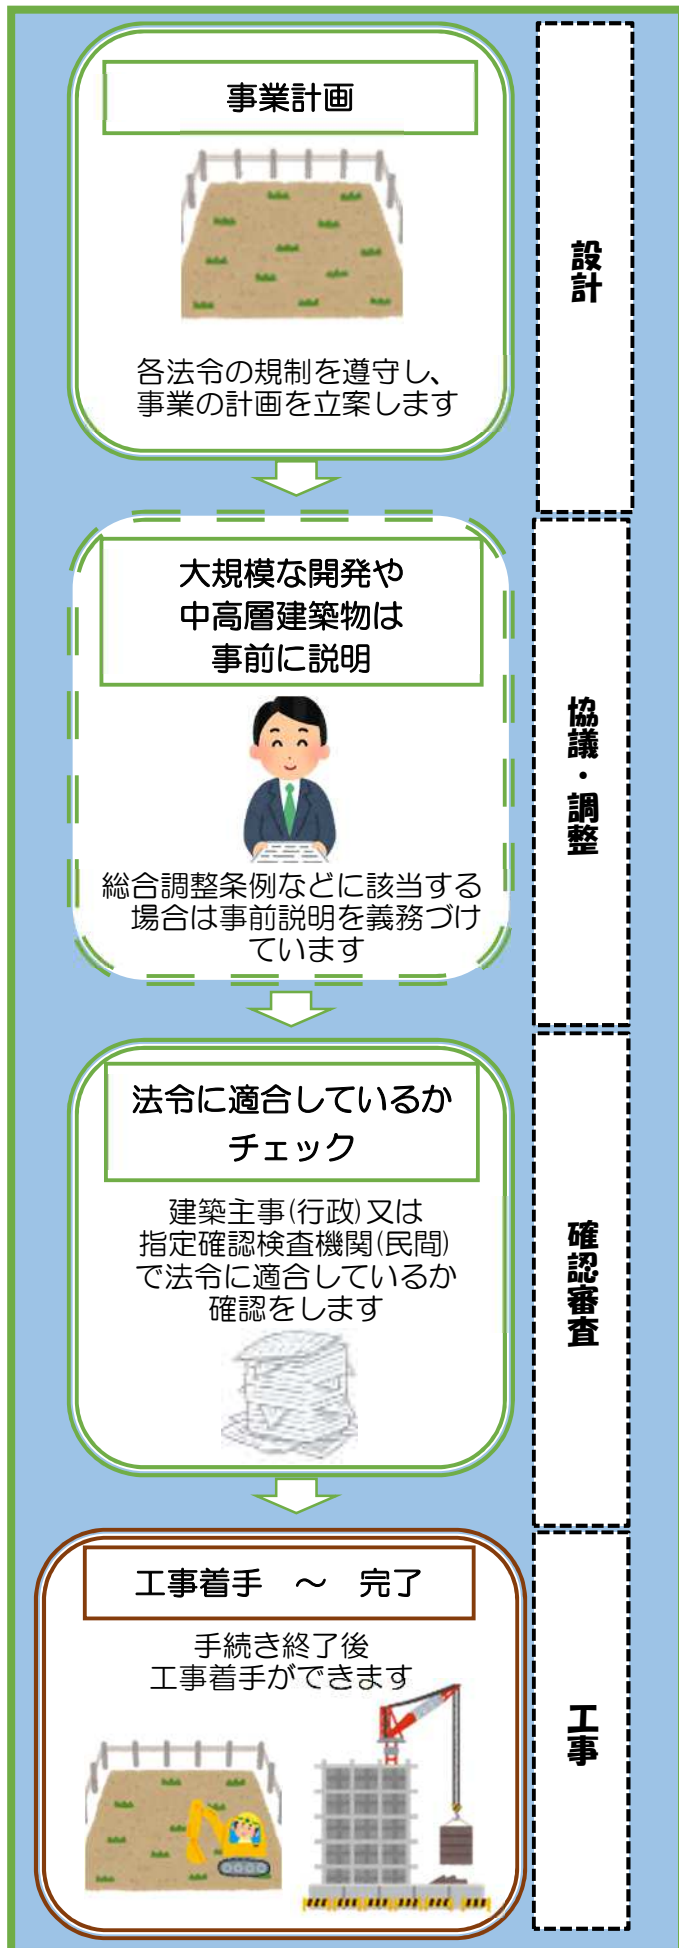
事業計画

各法令の規制を遵守し、事業の計画を立案します

設計

大規模な開発や
中高層建築物は
事前に説明

総合調整条例などに該当する場合は事前説明を義務づけています

協議・調整

法令に適合しているか
チェック

建築主事(行政)又は指定確認検査機関(民間)で法令に適合しているか確認をします

確認審査

工事着手　～　完了

手続き終了後
工事着手ができます

工事